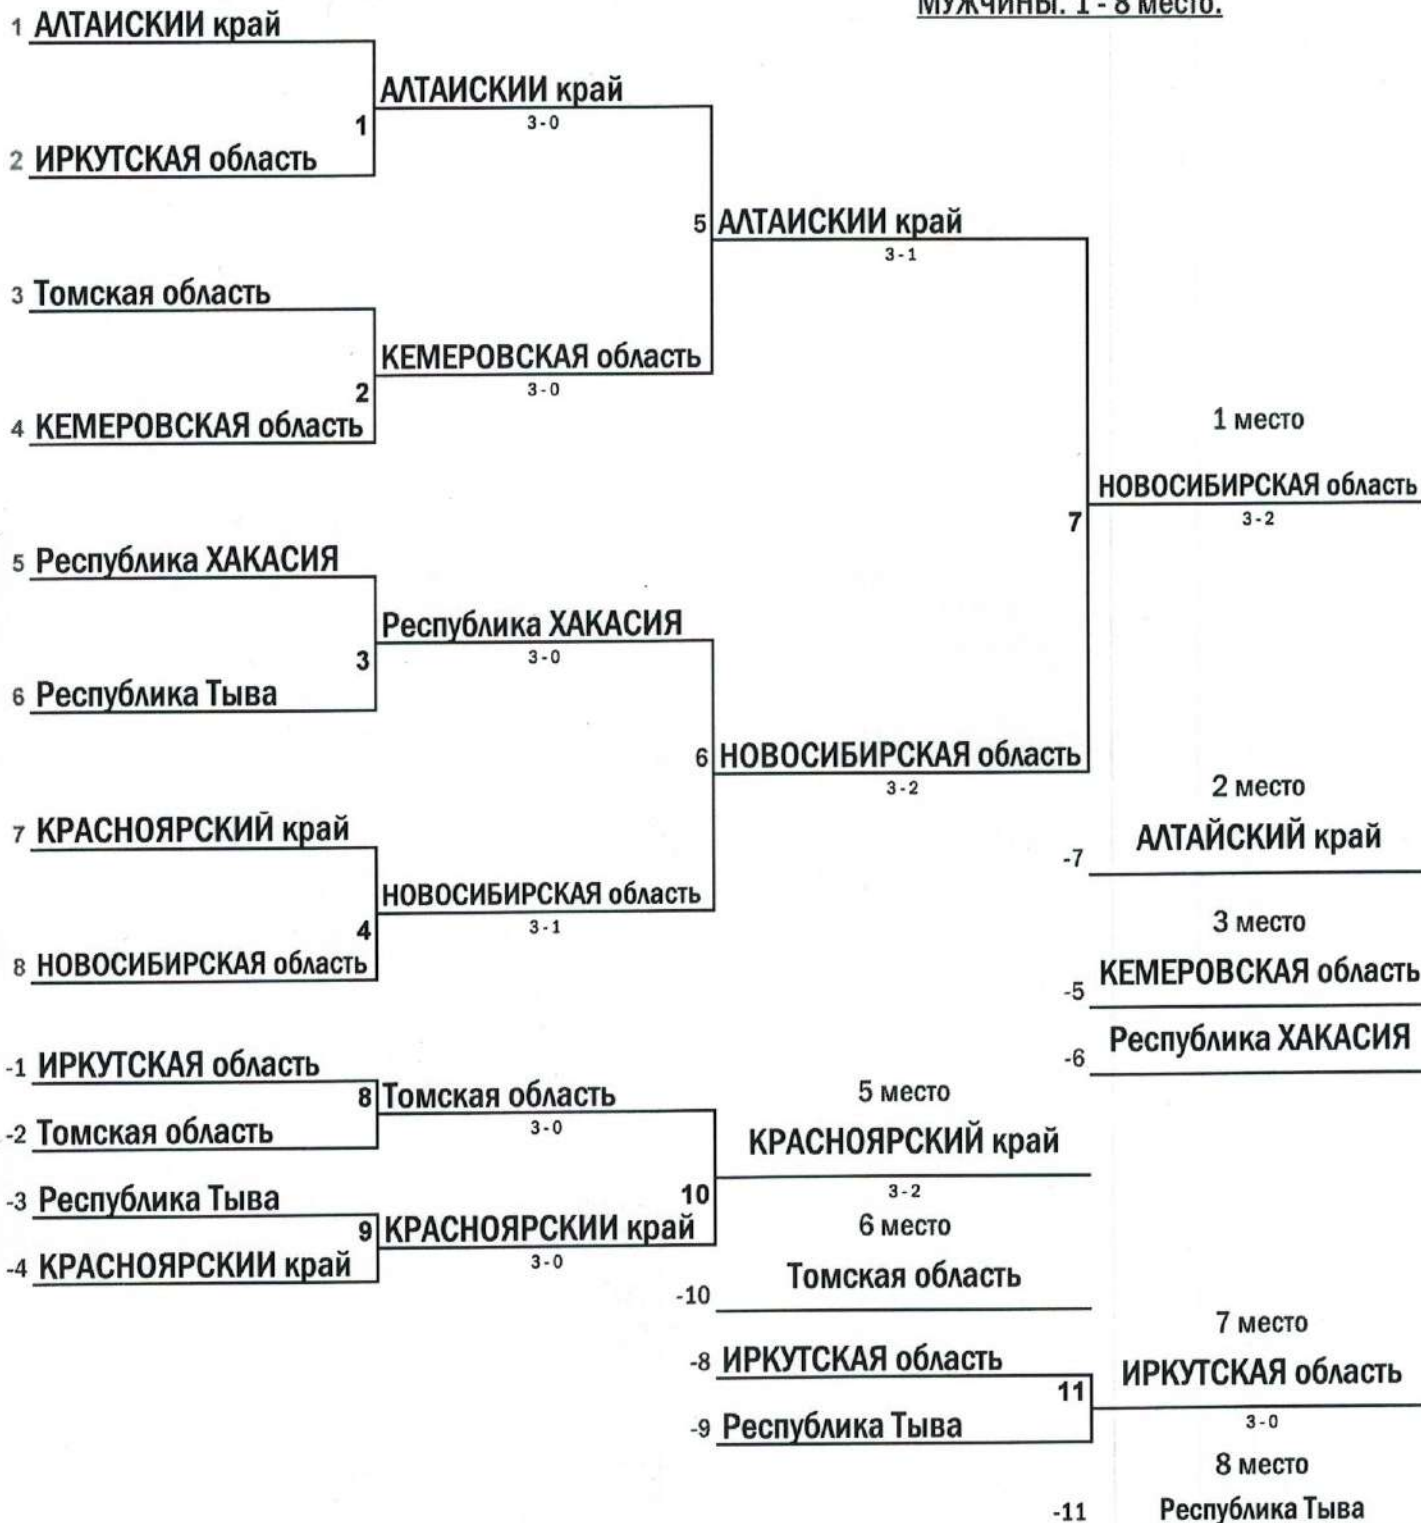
МУЖЧИНЫ. 1 - 8 место.

1 АЛТАИСКИИ край
2 ИРКУТСКАЯ область
1
АЛТАИСКИИ край
3-0

3 Томская область
4 КЕМЕРОВСКАЯ область
2
КЕМЕРОВСКАЯ область
3-0

5 АЛТАИСКИИ край
3-1

5 Республика ХАКАСИЯ
6 Республика Тыва
3
Республика ХАКАСИЯ
3-0

7 КРАСНОЯРСКИЙ край
8 НОВОСИБИРСКАЯ область
4
НОВОСИБИРСКАЯ область
3-1

6 НОВОСИБИРСКАЯ область
3-2

7
1 место
НОВОСИБИРСКАЯ область
3-2

2 место
-7 АЛТАЙСКИЙ край

3 место
-5 КЕМЕРОВСКАЯ область
-6 Республика ХАКАСИЯ

-1 ИРКУТСКАЯ область
-2 Томская область
8 Томская область
3-0

-3 Республика Тыва
-4 КРАСНОЯРСКИИ край
9 КРАСНОЯРСКИИ край
3-0

10
5 место
КРАСНОЯРСКИЙ край
3-2
6 место
-10 Томская область

-8 ИРКУТСКАЯ область
-9 Республика Тыва
11
7 место
ИРКУТСКАЯ область
3-0
8 место
-11 Республика Тыва